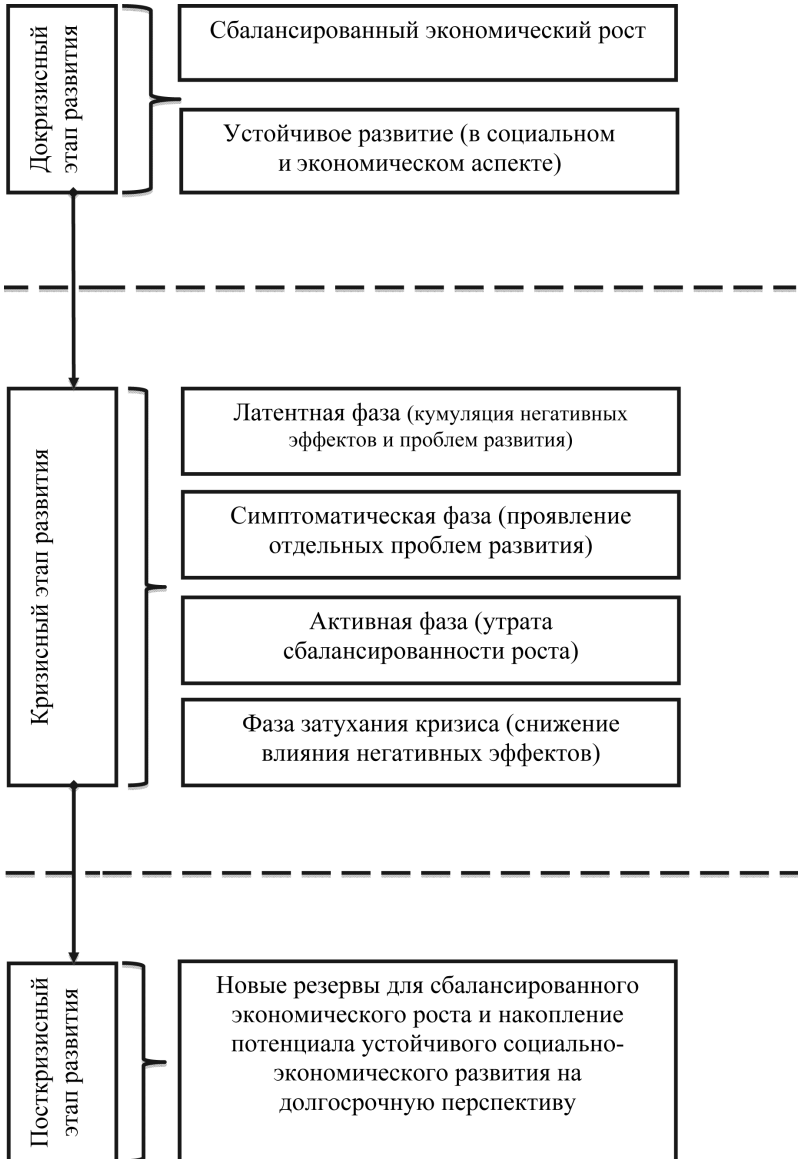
Докризисный этап развития

Сбалансированный экономический рост

Устойчивое развитие (в социальном и экономическом аспекте)

Кризисный этап развития

Латентная фаза (кумуляция негативных эффектов и проблем развития)

Симптоматическая фаза (проявление отдельных проблем развития)

Активная фаза (утрата сбалансированности роста)

Фаза затухания кризиса (снижение влияния негативных эффектов)

Посткризисный этап развития

Новые резервы для сбалансированного экономического роста и накопление потенциала устойчивого социально-экономического развития на долгосрочную перспективу